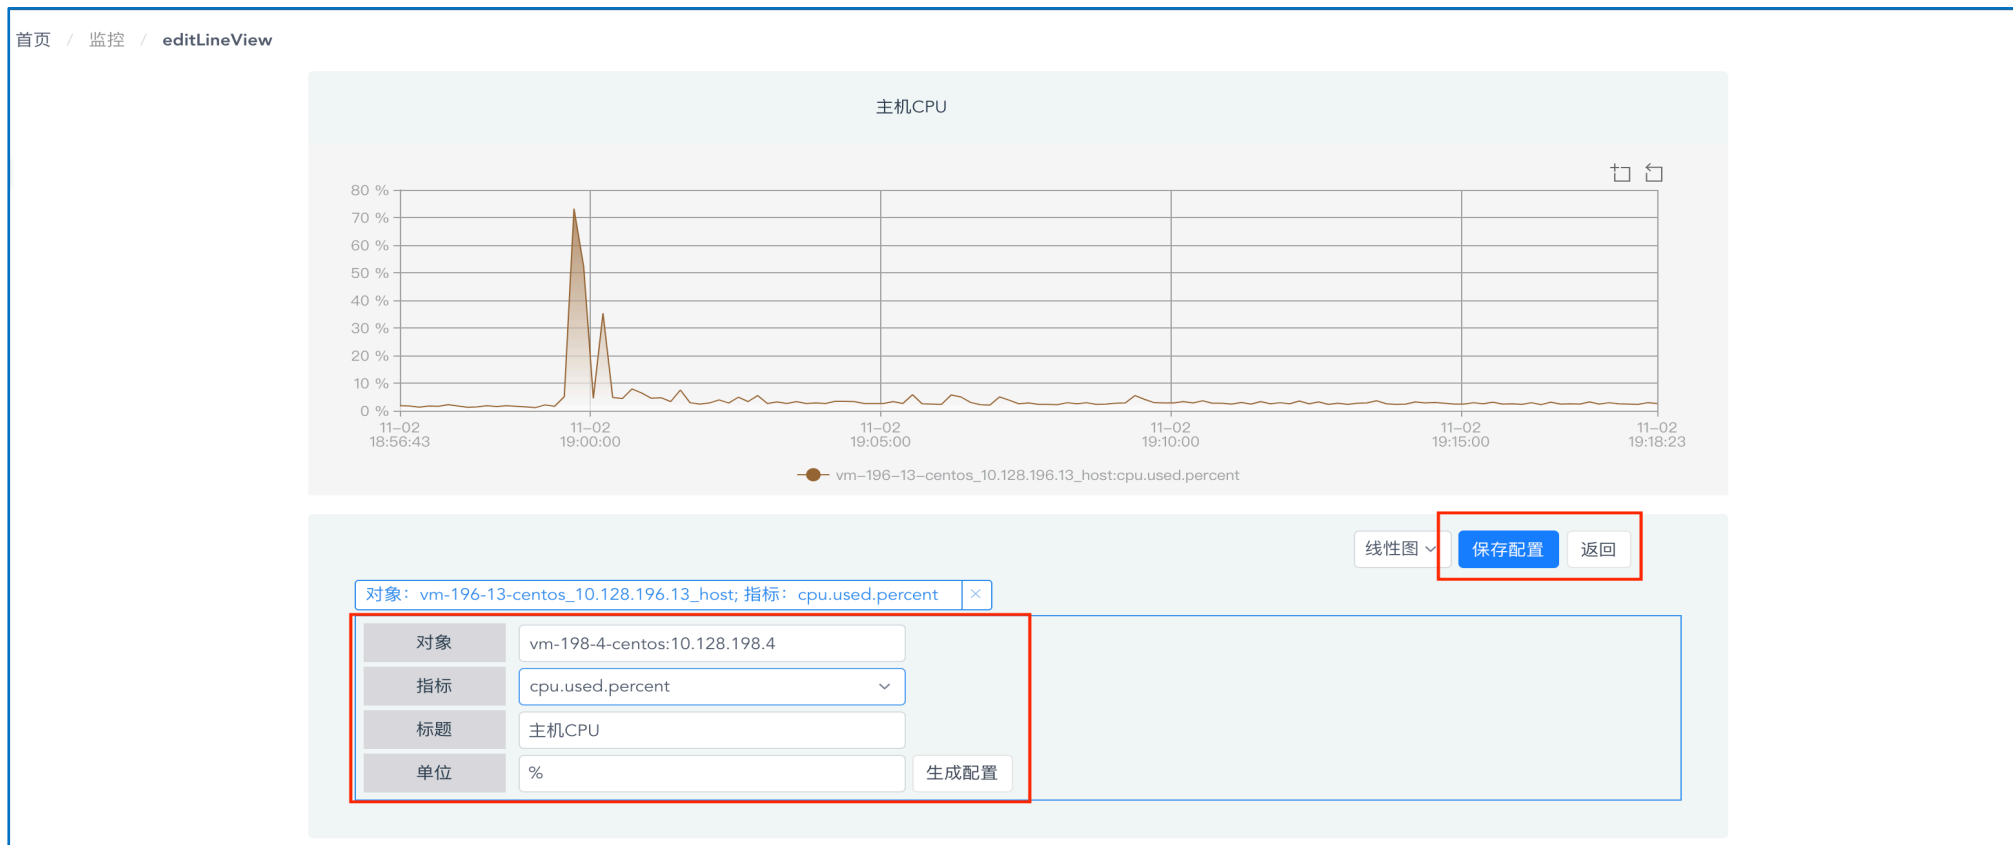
首页 / 监控 / editLineView

主机CPU

80 %
70 %
60 %
50 %
40 %
30 %
20 %
10 %
0 %

11-02 18:56:43
11-02 19:00:00
11-02 19:05:00
11-02 19:10:00
11-02 19:15:00
11-02 19:18:23

vm-196-13-centos_10.128.196.13_host:cpu.used.percent

线性图 保存配置 返回

对象：vm-196-13-centos_10.128.196.13_host; 指标：cpu.used.percent ×

| 对象 | vm-198-4-centos:10.128.198.4 |
|---|---|
| 指标 | cpu.used.percent |
| 标题 | 主机CPU |
| 单位 | % |

生成配置